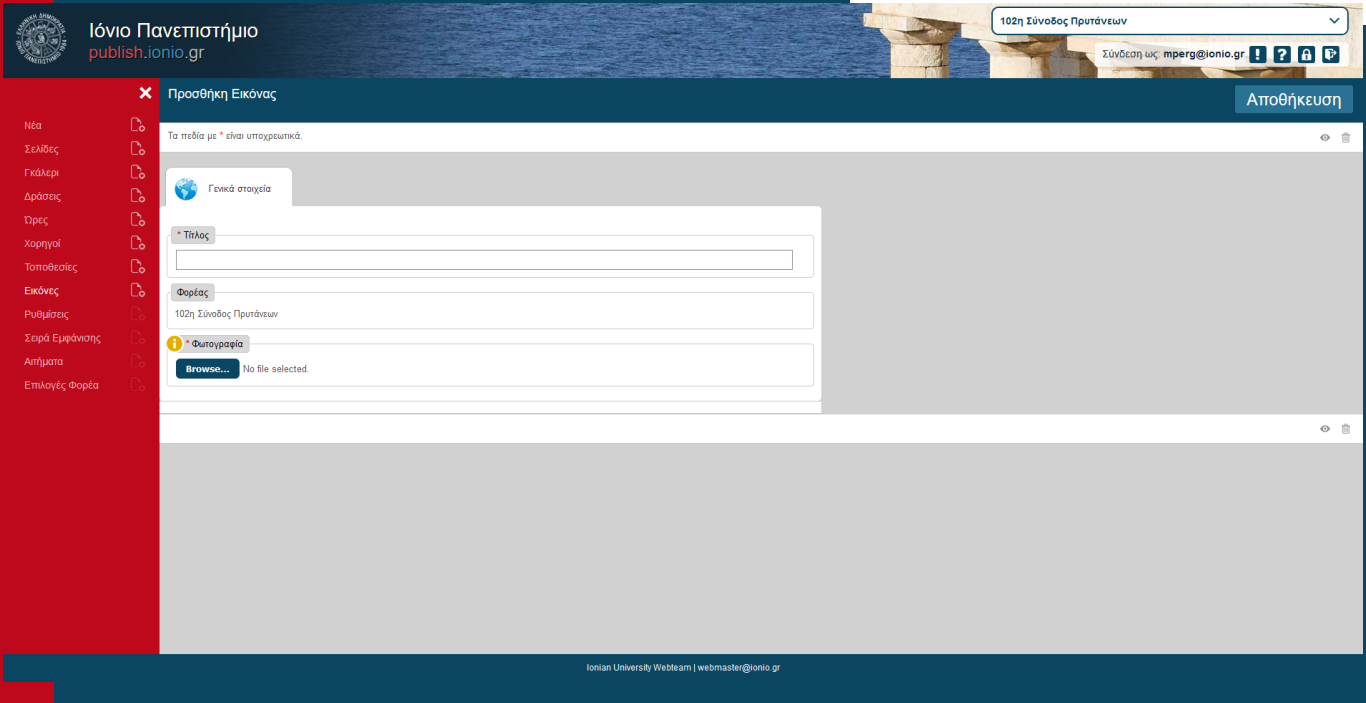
Ιόνιο Πανεπιστήμιο
publish.ionio.gr

102η Σύνοδος Πρυτάνεων

Σύνδεση ως: mperg@ionio.gr

Νέα
Σελίδες
Γκάλερι
Δράσεις
Ώρες
Χορηγοί
Τοποθεσίες
Εικόνες
Ρυθμίσεις
Σειρά Εμφάνισης
Αιτήματα
Επιλογές Φορέα

Προσθήκη Εικόνας

Αποθήκευση

Τα πεδία με * είναι υποχρεωτικά.

Γενικά στοιχεία

* Τίτλος

Φορέας
102η Σύνοδος Πρυτάνεων

* Φωτογραφία
Browse... No file selected.

Ionian University Webteam | webmaster@ionio.gr